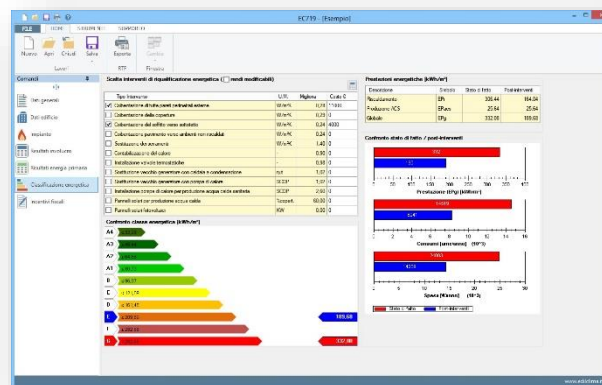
EC719 - [Esempio]

FILE HOME STRUMENTI SUPPORTO

Nuovo Apri Chiudi Salva Esporta Cambia

Lavori STP Finestra

Comandi

Dati generali
Dati edificio
Impianto
Risultati involucro
Risultati energia primaria
Riqualificazione energetica
Incentivi fiscali

Scelta interventi di riqualificazione energetica ( rendi modificabili)

| Tipo intervento | U.M. | Migliora | Costo € |
|---|---|---|---|
| Coibentazione di tutte pareti perimetrali esterne | W/m²K | 0,78 | 11000 |
| Coibentazione della copertura | W/m²K | 0,20 | 0 |
| Coibentazione del solaio verso sottotetto | W/m²K | 0,24 | 4000 |
| Coibentazione pavimento verso ambienti non riscaldati | W/m²K | 0,24 | 0 |
| Sostituzione dei serramenti | W/m²K | 1,40 | 0 |
| Contabilizzazione del calore | - | 0,90 | 0 |
| Installazione valvole termostatiche | - | 0,98 | 0 |
| Sostituzione vecchio generatore con caldaia a condensazione | n.d | 1,07 | 0 |
| Sostituzione vecchio generatore con pompa di calore | SCOP | 3,07 | 0 |
| Installazione pompa di calore per produzione acqua calda sanitaria | SCOP | 2,50 | 0 |
| Pannelli solari per produzione acqua calda | %copert. | 60,00 | 0 |
| Pannelli solari fotovoltaici | kW | 0,00 | 0 |

Confronto classe energetica [kWh/m²]

A4
A3
A2
A1
B
C
D
E
F
G

189,68
332,00

Prestazioni energetiche [kWh/m²]

| Descrizione | Simbolo | Stato di fatto | Post interventi |
|---|---|---|---|
| Riscaldamento | EPi | 306,44 | 164,04 |
| Produzione ACS | EPacs | 25,64 | 25,64 |
| Globale | EPg | 332,00 | 189,68 |

Confronto stato di fatto / post-interventi

332
190

0 50 100 150 200 250 300 350 400
Prestazioni EPg [kWh/m²]

14058
8047

0 2 4 6 8 10 12 14 16
Consumi [smc/anno] (10^3)

11663
6678

0 2 4 6 8 10 12 14
Spesa [€/anno] (10^3)

Stato di fatto Post interventi

www.edilclima.it